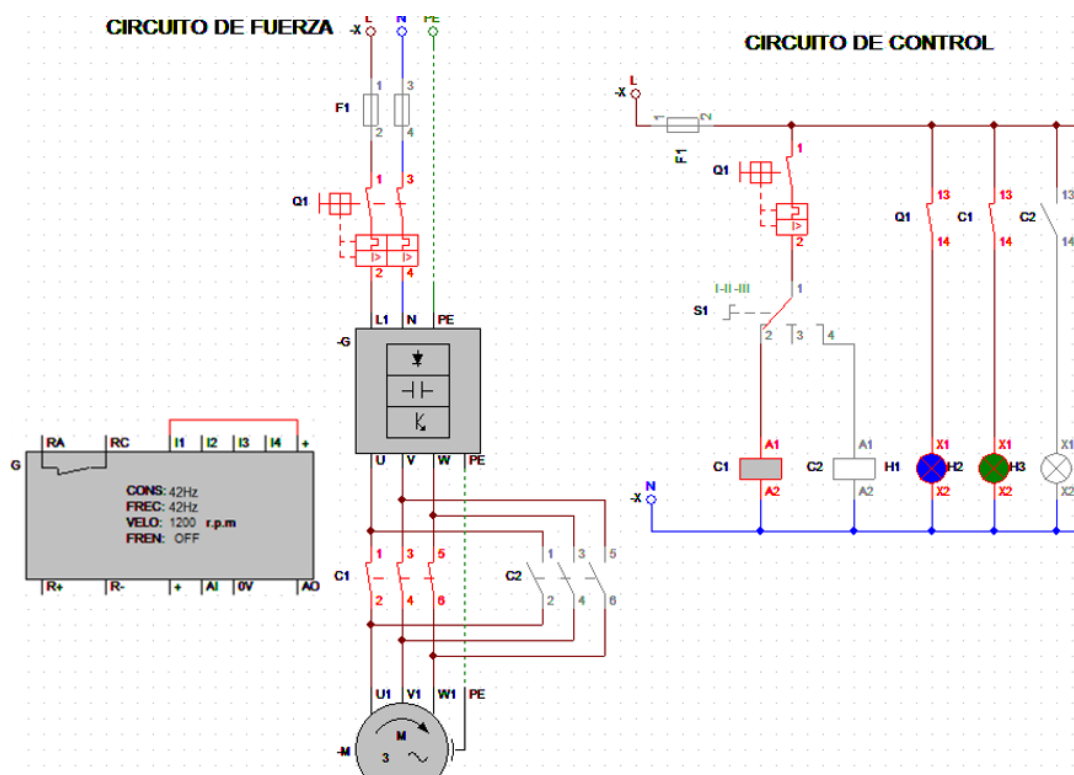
CIRCUITO DE FUERZA

-X L N PE

1 3
F1
2 4

Q1
1 3
2 4

L1 N PE
-G

U V W PE

G
RA RC I1 I2 I3 I4 +
CONS: 42Hz
FREC: 42Hz
VELO: 1200 r.p.m
FREN: OFF
R+ R- + AI 0V AO

C1
1 3 5
2 4 6

C2
1 3 5
2 4 6

U1 V1 W1 PE
-M
M
3

CIRCUITO DE CONTROL

-X L
1 2
F1
Q1
1
2
I-II-III
S1
1
2 3 4

Q1 13 14
C1 13 14
C2 13 14

C1 A1 A2
C2 A1 A2
H1
X1 H2 X2
X1 H3 X2
X1 X2

-X N